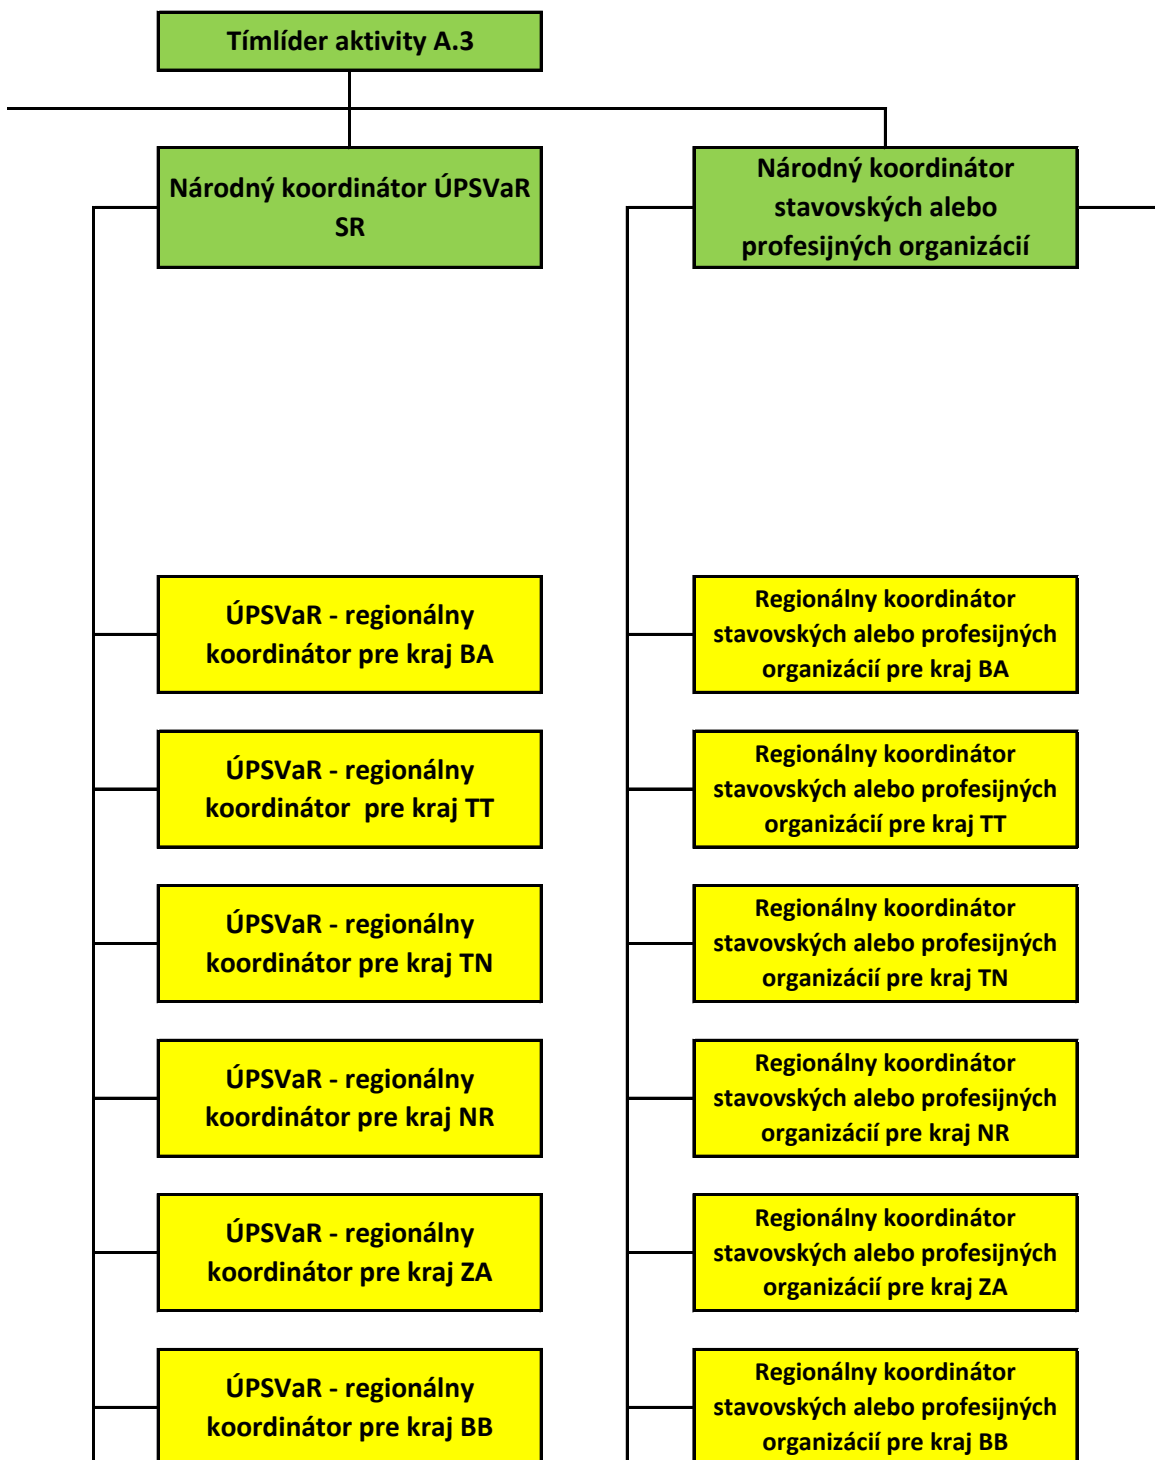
Tímlíder aktivity A.3

Národný koordinátor ÚPSVaR SR

Národný koordinátor stavovských alebo profesijných organizácií

ÚPSVaR - regionálny koordinátor pre kraj BA

ÚPSVaR - regionálny koordinátor pre kraj TT

ÚPSVaR - regionálny koordinátor pre kraj TN

ÚPSVaR - regionálny koordinátor pre kraj NR

ÚPSVaR - regionálny koordinátor pre kraj ZA

ÚPSVaR - regionálny koordinátor pre kraj BB

Regionálny koordinátor stavovských alebo profesijných organizácií pre kraj BA

Regionálny koordinátor stavovských alebo profesijných organizácií pre kraj TT

Regionálny koordinátor stavovských alebo profesijných organizácií pre kraj TN

Regionálny koordinátor stavovských alebo profesijných organizácií pre kraj NR

Regionálny koordinátor stavovských alebo profesijných organizácií pre kraj ZA

Regionálny koordinátor stavovských alebo profesijných organizácií pre kraj BB